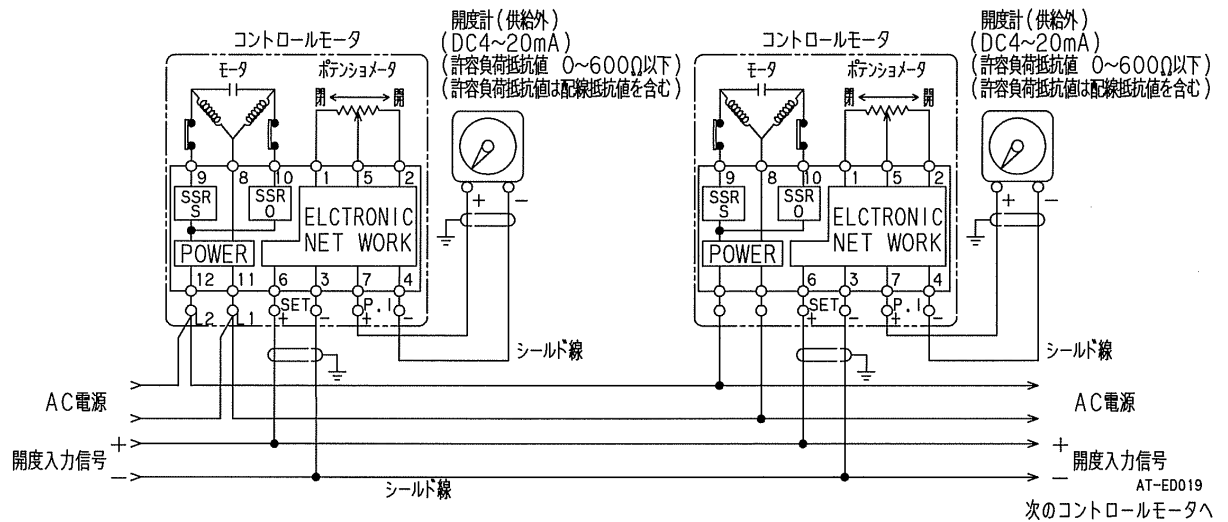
コントロールモータ

開度計(供給外)
(DC4~20mA)
(許容負荷抵抗値 0~600Ω以下)
(許容負荷抵抗値は配線抵抗値を含む)

モータ
ポテンショメータ
閉 開

9 8 10 1 5 2
SSR S
SSR O
ELCTRONIC NET WORK
POWER
12 11 6 3 7 4
L2 L1 SET + − P.I + −

+ −

シールド線

コントロールモータ

開度計(供給外)
(DC4~20mA)
(許容負荷抵抗値 0~600Ω以下)
(許容負荷抵抗値は配線抵抗値を含む)

モータ
ポテンショメータ
閉 開

9 8 10 1 5 2
SSR S
SSR O
ELCTRONIC NET WORK
POWER
6 3 7 4
SET + − P.I + −

+ −

シールド線

AC電源
開度入力信号 + −
シールド線

AC電源
+ 開度入力信号 −
AT-ED019
次のコントロールモータへ